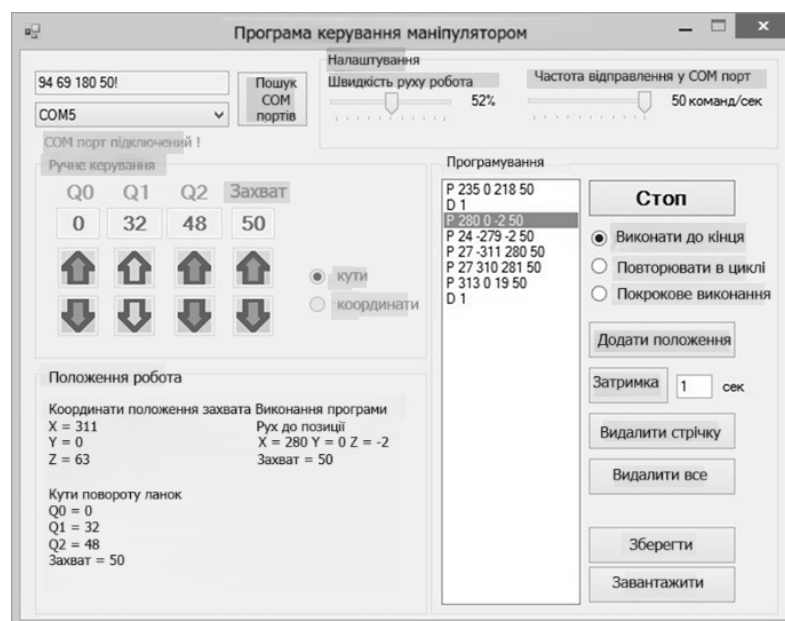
Програма керування маніпулятором

94 69 180 50!

COM5

Пошук COM портів

COM порт підключений !

Налаштування

Швидкість руху робота

52%

Частота відправлення у COM порт

50 команд/сек

Ручне керування

| Q0 | Q1 | Q2 | Захват |
|---|---|---|---|
| 0 | 32 | 48 | 50 |

кути

координати

Програмування

P 235 0 218 50
D 1
P 280 0 -2 50
P 24 -279 -2 50
P 27 -311 280 50
P 27 310 281 50
P 313 0 19 50
D 1

Стоп

Виконати до кінця

Повторювати в циклі

Покрокове виконання

Додати положення

Затримка 1 сек

Видалити стрічку

Видалити все

Зберегти

Завантажити

Положення робота

Координати положення захвата
X = 311
Y = 0
Z = 63

Виконання програми
Рух до позиції
X = 280 Y = 0 Z = -2
Захват = 50

Кути повороту ланок
Q0 = 0
Q1 = 32
Q2 = 48
Захват = 50